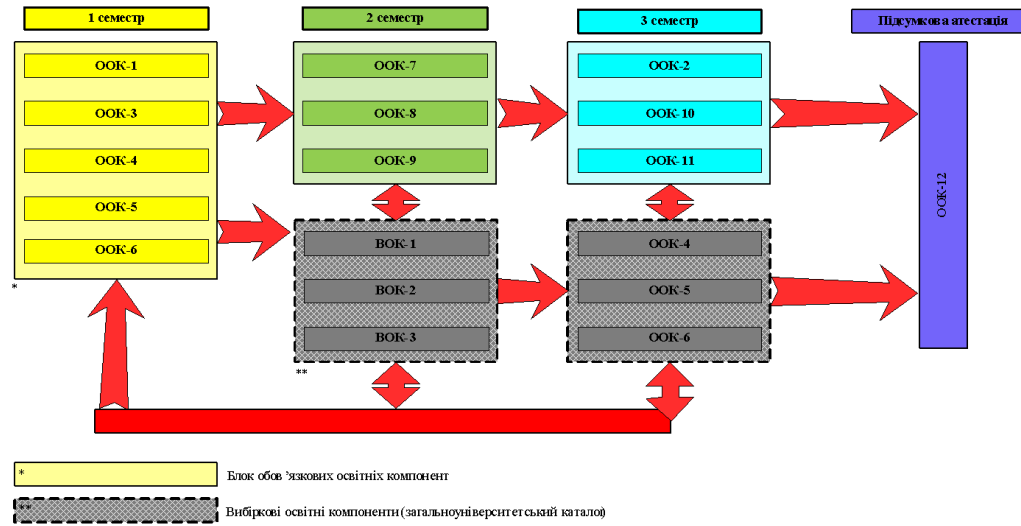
1 семестр

ООК-1

ООК-3

ООК-4

ООК-5

ООК-6

*

2 семестр

ООК-7

ООК-8

ООК-9

ВОК-1

ВОК-2

ВОК-3

**

3 семестр

ООК-2

ООК-10

ООК-11

ООК-4

ООК-5

ООК-6

Підсумкова атестація

ООК-12

* Блок обов'язкових освітніх компонент

** Вибіркові освітні компоненти (загальноуніверситетський каталог)